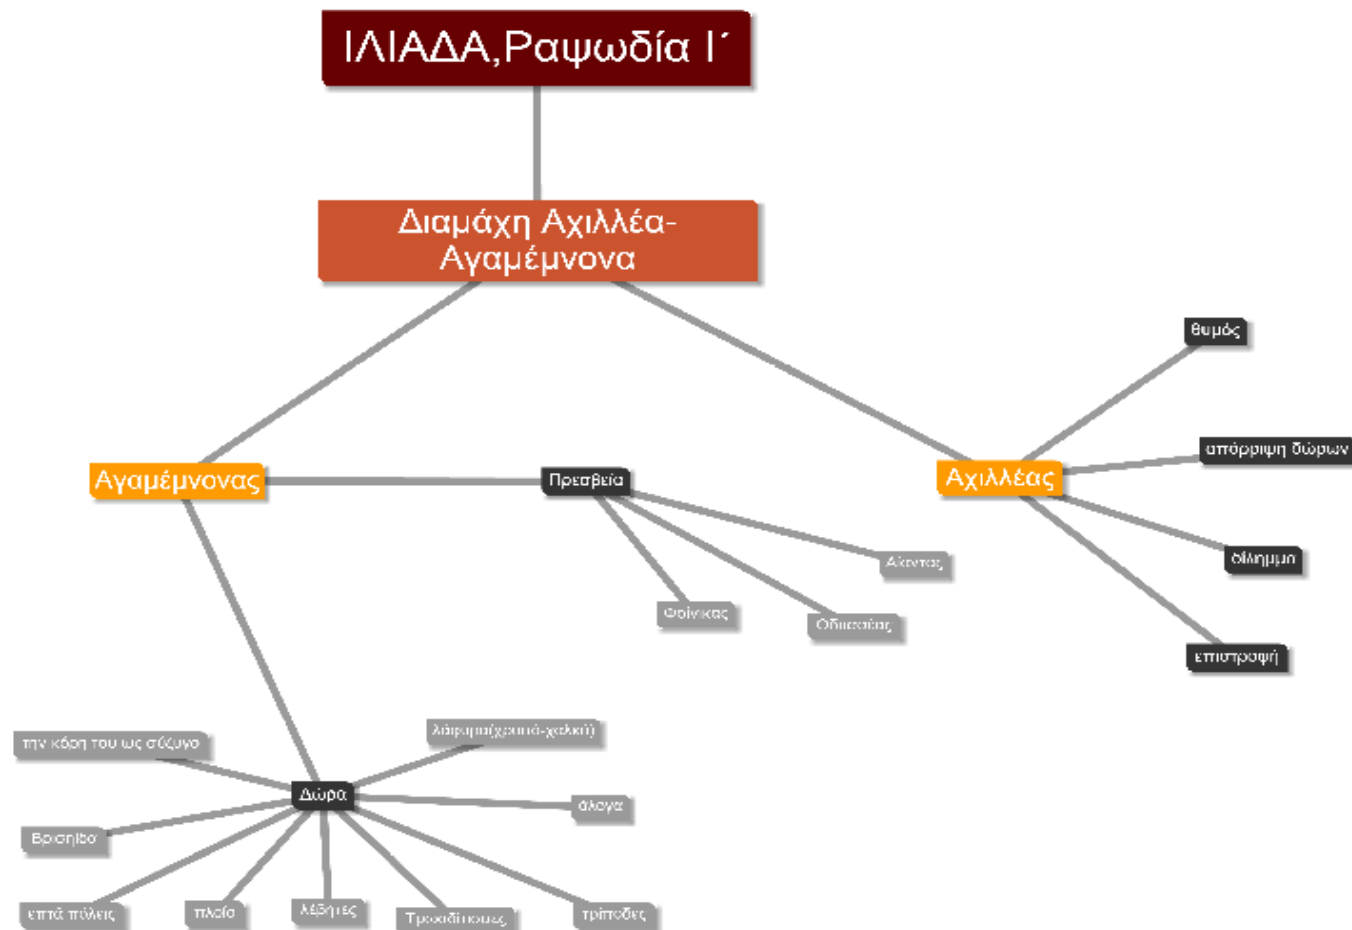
ΙΛΙΑΔΑ,Ραψωδία Ι΄

Διαμάχη Αχιλλέα-Αγαμέμνονα

Αγαμέμνονας

Πρεσβεία

Αίαντας

Φοίνικας

Οδυσσέας

Αχιλλέας

θυμός

απόρριψη δώρων

δίλημμα

επιστροφή

Δώρα

την κόρη του ως σύζυγο

λάφυρα(χρυσό-χαλκό)

άλογα

Βρισηίδα

επτά πόλεις

πλοία

λέβητες

Τρωαδίτισσες

τρίποδες